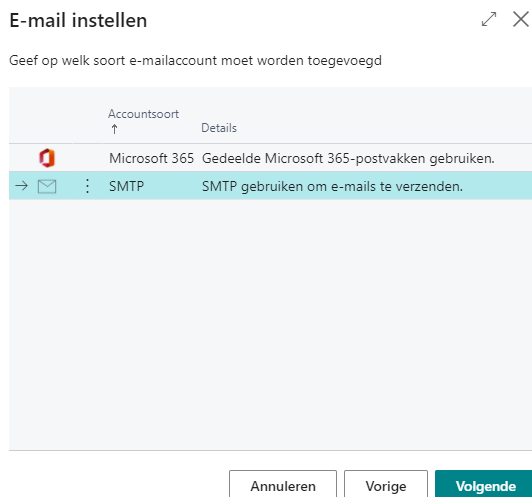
E-mail instellen

Geef op welk soort e-mailaccount moet worden toegevoegd

| Accountsoort ↑ | Details |
|---|---|
| Microsoft 365 | Gedeelde Microsoft 365-postvakken gebruiken. |
| SMTP | SMTP gebruiken om e-mails te verzenden. |

Annuleren Vorige Volgende